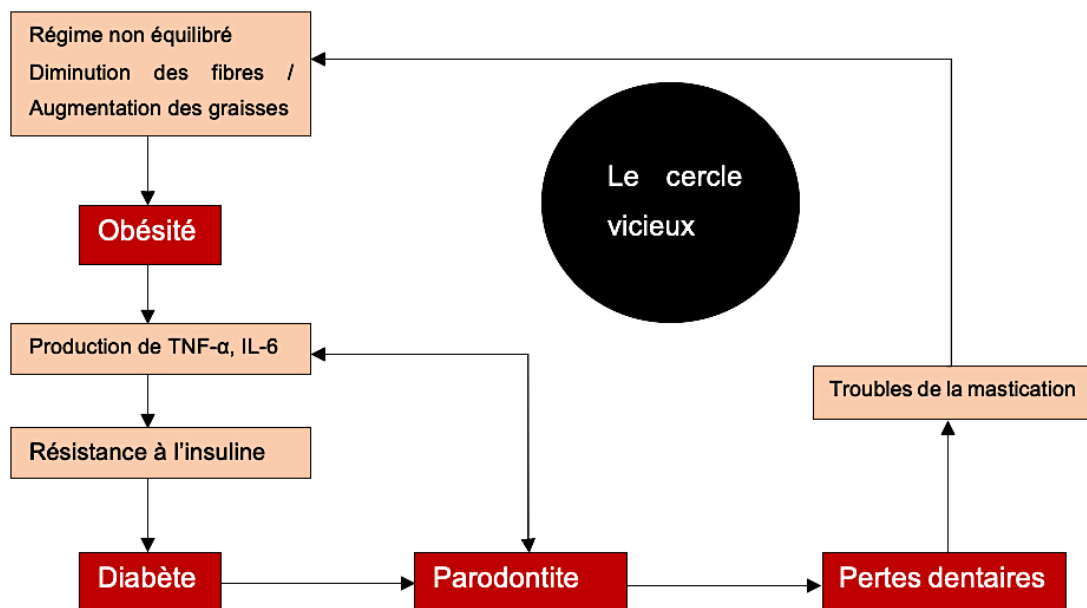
Régime non équilibré
Diminution des fibres / Augmentation des graisses

Obésité

Production de TNF-α, IL-6

Résistance à l'insuline

Diabète

Le cercle vicieux

Parodontite

Pertes dentaires

Troubles de la mastication